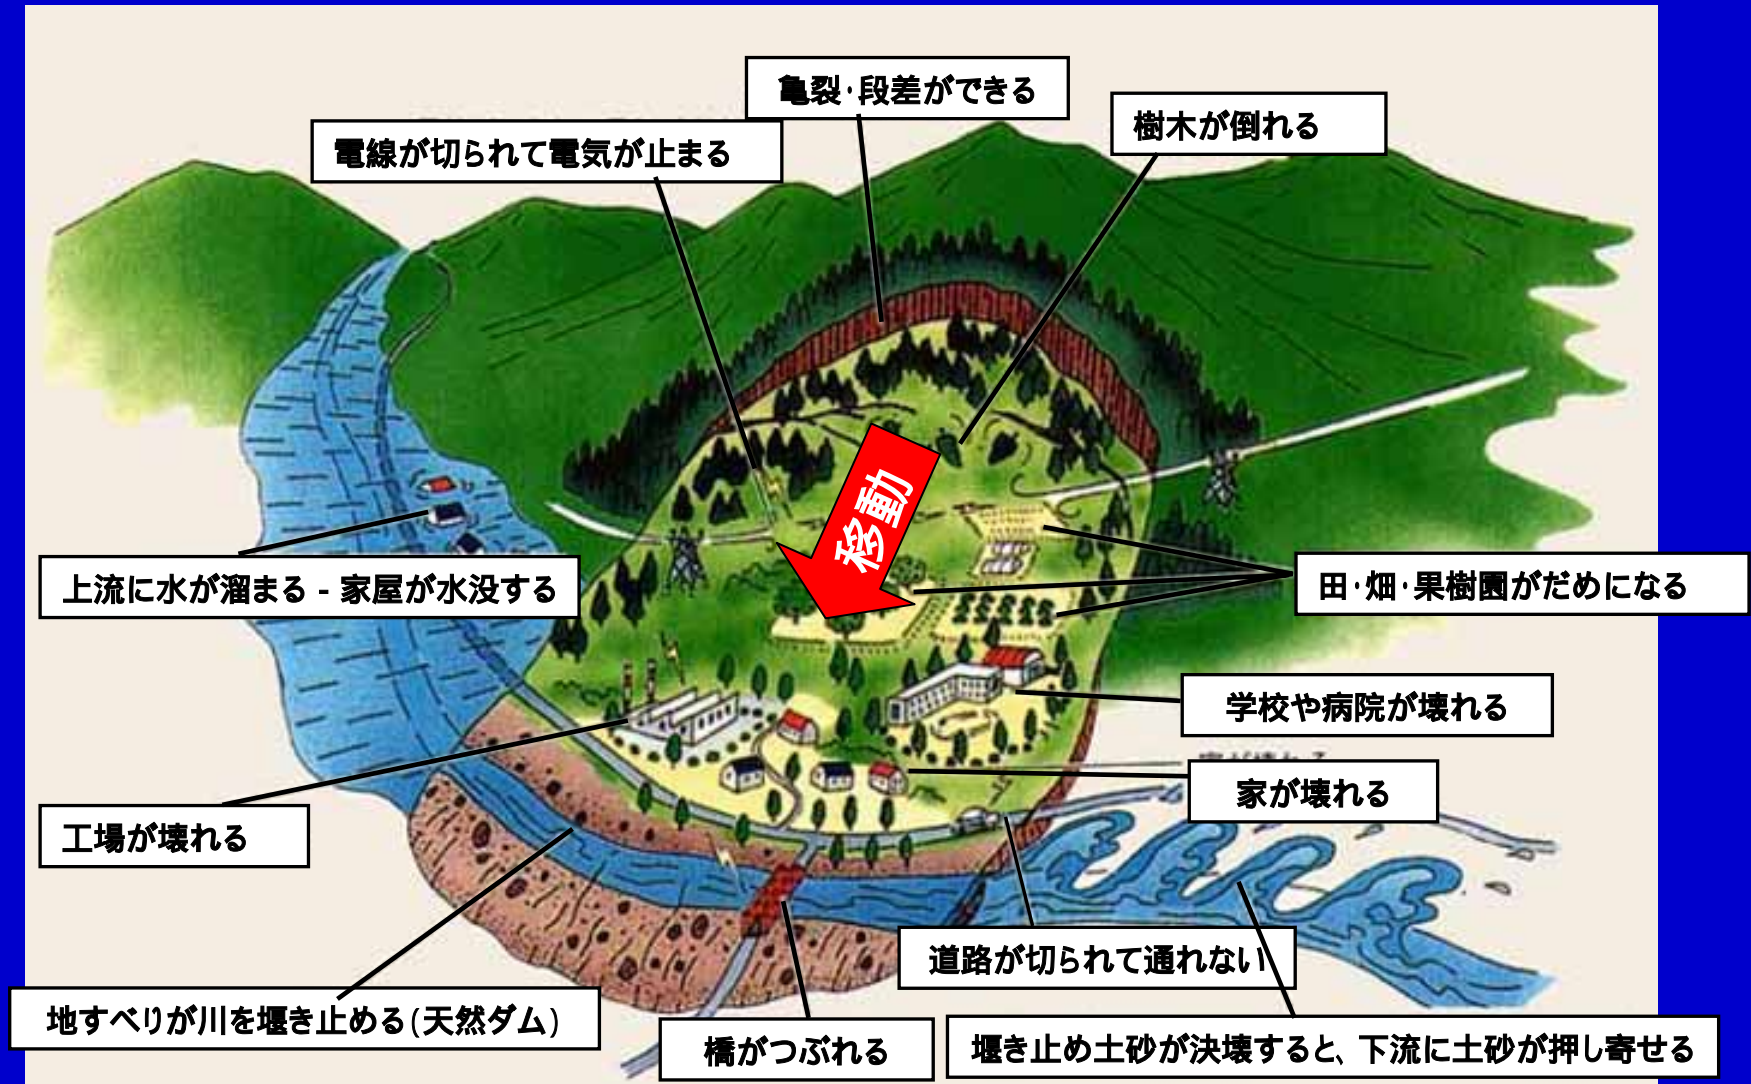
亀裂·段差ができる

電線が切られて電気が止まる

樹木が倒れる

移動

上流に水が溜まる - 家屋が水没する

田·畑·果樹園がだめになる

学校や病院が壊れる

家が壊れる

工場が壊れる

道路が切られて通れない

地すべりが川を堰き止める(天然ダム)

橋がつぶれる

堰き止め土砂が決壊すると、下流に土砂が押し寄せる